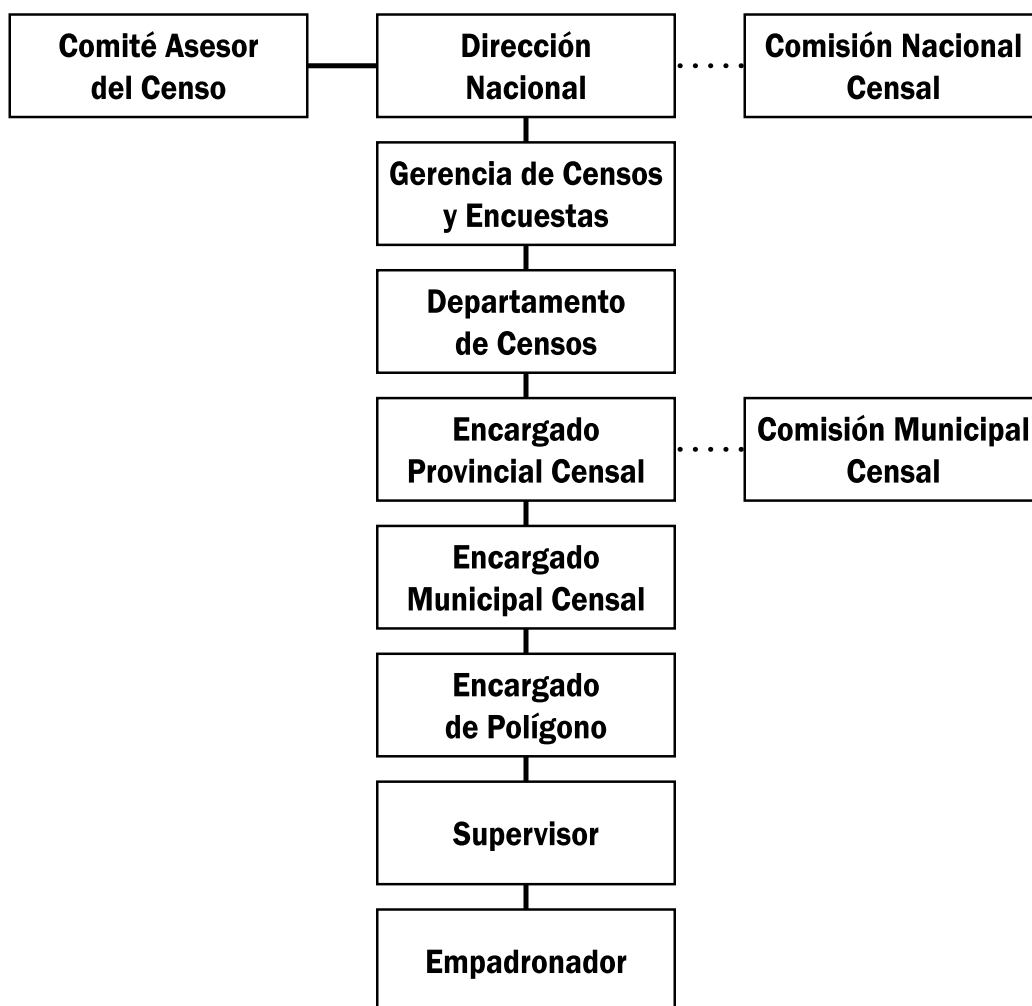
Comité Asesor del Censo

Dirección Nacional

Comisión Nacional Censal

Gerencia de Censos y Encuestas

Departamento de Censos

Encargado Provincial Censal

Comisión Municipal Censal

Encargado Municipal Censal

Encargado de Polígono

Supervisor

Empadronador